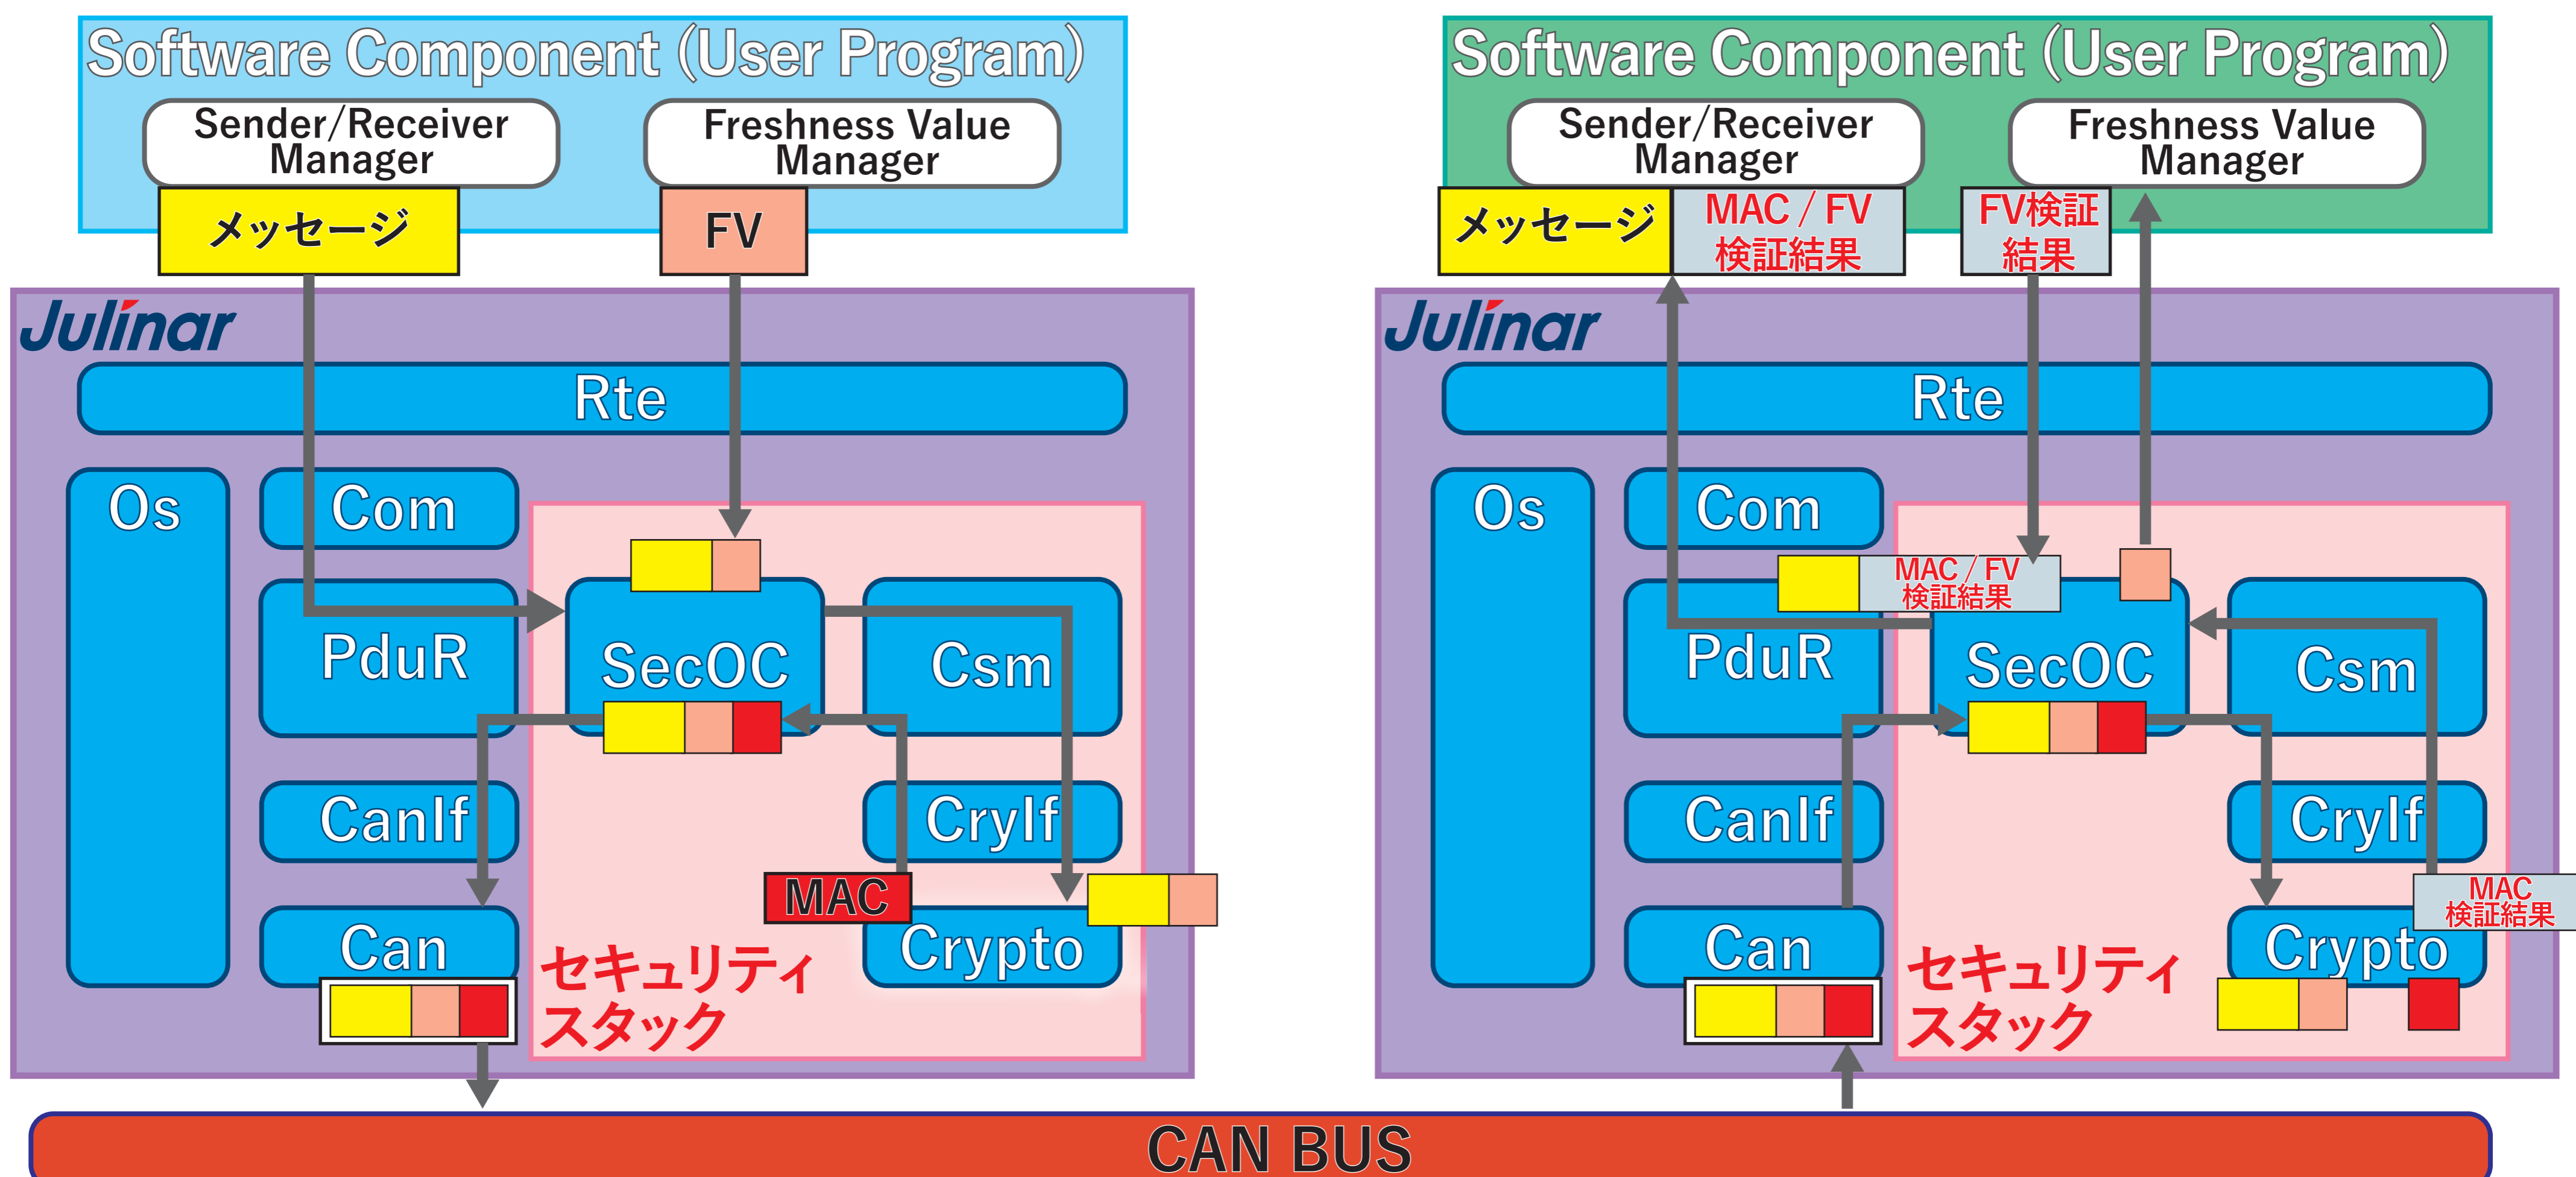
Software Component (User Program)

Sender/Receiver Manager

Freshness Value Manager

メッセージ

FV

Julinar

Rte

Os

Com

PduR

SecOC

Csm

CanIf

CryIf

MAC

Can

Crypto

セキュリティスタック

Software Component (User Program)

Sender/Receiver Manager

Freshness Value Manager

メッセージ

MAC / FV 検証結果

FV検証結果

Julinar

Rte

Os

Com

MAC / FV 検証結果

PduR

SecOC

Csm

CanIf

CryIf

MAC 検証結果

Can

Crypto

セキュリティスタック

CAN BUS